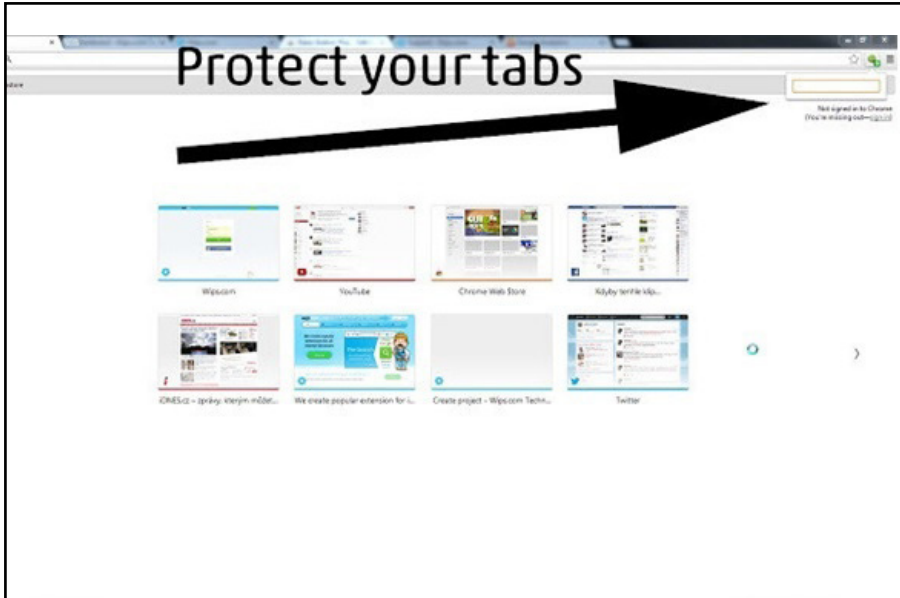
Protect your tabs

Not signed in to Chrome
(You're missing out—sign in)

Wips.com

YouTube

Chrome Web Store

Kdyby tenhle klip...

iDNES.cz – zprávy, kterým můžet...

We create popular extension for i...

Create project - Wips.com Techn...

Twitter